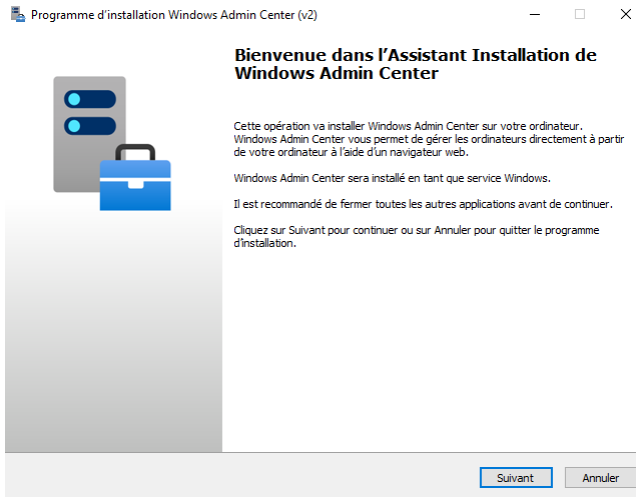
Programme d'installation Windows Admin Center (v2)

Bienvenue dans l'Assistant Installation de Windows Admin Center

Cette opération va installer Windows Admin Center sur votre ordinateur. Windows Admin Center vous permet de gérer les ordinateurs directement à partir de votre ordinateur à l'aide d'un navigateur web.

Windows Admin Center sera installé en tant que service Windows.

Il est recommandé de fermer toutes les autres applications avant de continuer.

Cliquez sur Suivant pour continuer ou sur Annuler pour quitter le programme d'installation.

Suivant Annuler